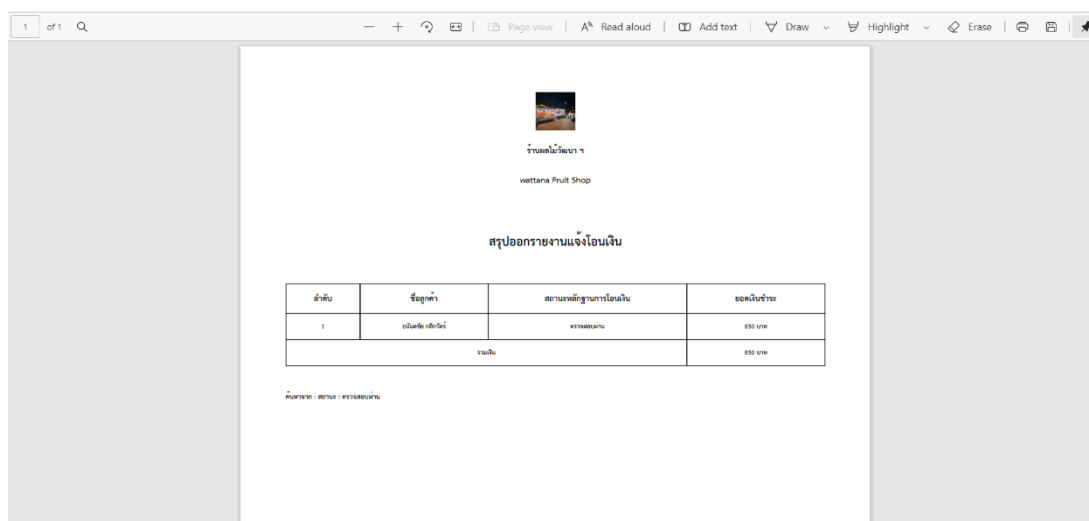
1 of 1

— + Page view | Read aloud | Add text | Draw | Highlight | Erase |

ร้านผลไม้วัฒนา ฯ

wattana Fruit Shop

สรุปออกรายงานแจ้งโอนเงิน

| ลำดับ | ชื่อลูกค้า | สถานะหลักฐานการโอนเงิน | ยอดเงินชำระ |
|---|---|---|---|
| 1 | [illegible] | ตรวจสอบผ่าน | 850 บาท |
| รวมเงิน | | | 850 บาท |

ค้นหาจาก : สถานะ : ตรวจสอบผ่าน